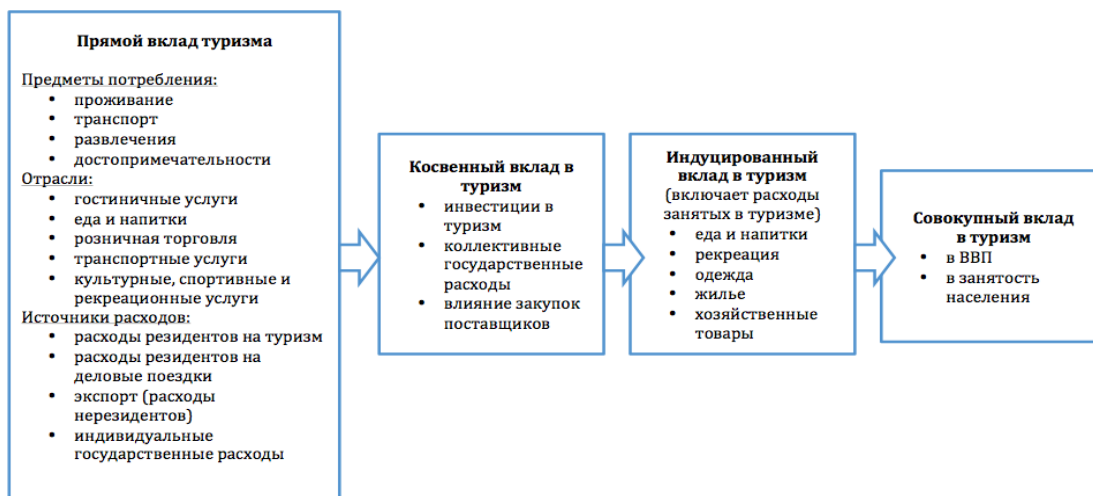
Прямой вклад туризма

Предметы потребления:
- проживание
- транспорт
- развлечения
- достопримечательности

Отрасли:
- гостиничные услуги
- еда и напитки
- розничная торговля
- транспортные услуги
- культурные, спортивные и рекреационные услуги

Источники расходов:
- расходы резидентов на туризм
- расходы резидентов на деловые поездки
- экспорт (расходы нерезидентов)
- индивидуальные государственные расходы

Косвенный вклад в туризм
- инвестиции в туризм
- коллективные государственные расходы
- влияние закупок поставщиков

Индуцированный вклад в туризм
(включает расходы занятых в туризме)
- еда и напитки
- рекреация
- одежда
- жилье
- хозяйственные товары

Совокупный вклад в туризм
- в ВВП
- в занятость населения